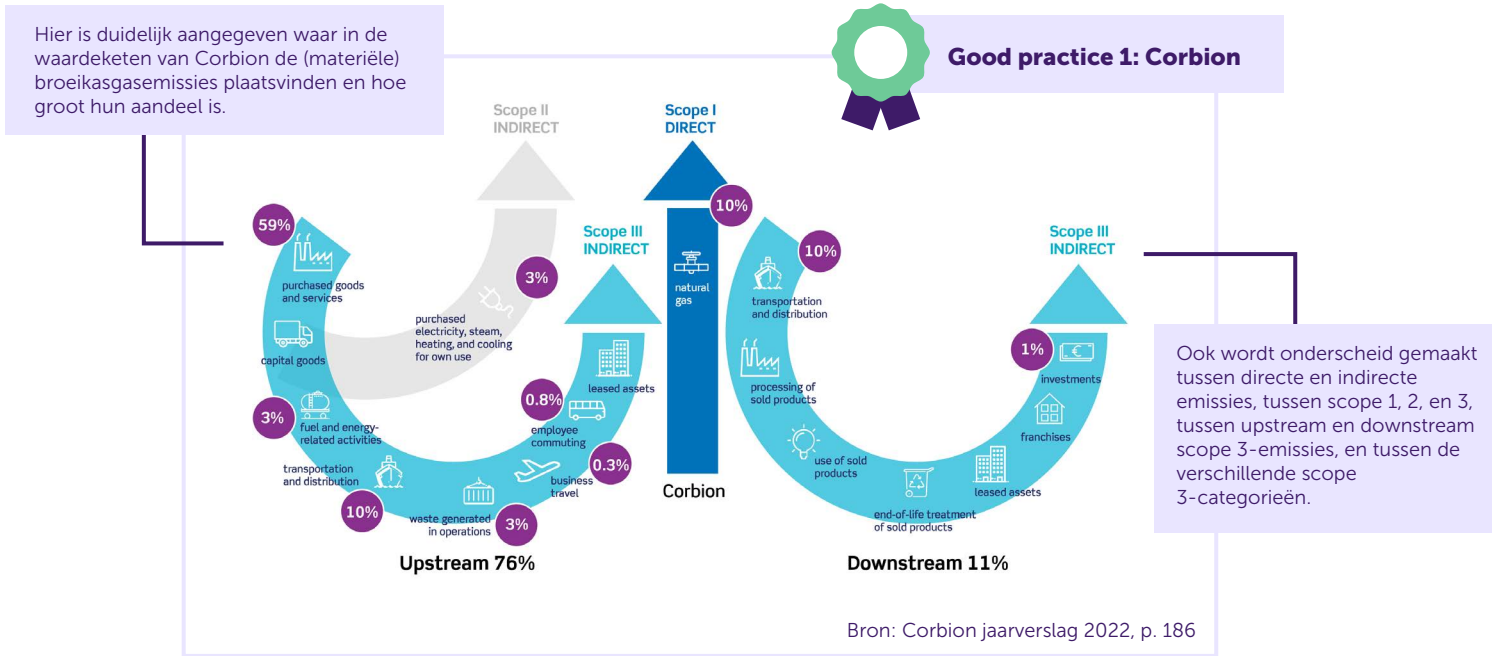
Hier is duidelijk aangegeven waar in de waardeketen van Corbion de (materiële) broeikasgasemissies plaatsvinden en hoe groot hun aandeel is.

Good practice 1: Corbion

Scope II
INDIRECT

Scope I
DIRECT

Scope III
INDIRECT

Scope III
INDIRECT

59%
purchased goods and services

capital goods

3%
purchased electricity, steam, heating, and cooling for own use

3%
fuel and energy-related activities

transportation and distribution

10%

waste generated in operations

3%

business travel

0.3%

0.8%
employee commuting

leased assets

10%

natural gas

Corbion

10%
transportation and distribution

processing of sold products

use of sold products

end-of-life treatment of sold products

leased assets

franchises

1%
investments

Upstream 76%

Downstream 11%

Ook wordt onderscheid gemaakt tussen directe en indirecte emissies, tussen scope 1, 2, en 3, tussen upstream en downstream scope 3-emissies, en tussen de verschillende scope 3-categorieën.

Bron: Corbion jaarverslag 2022, p. 186